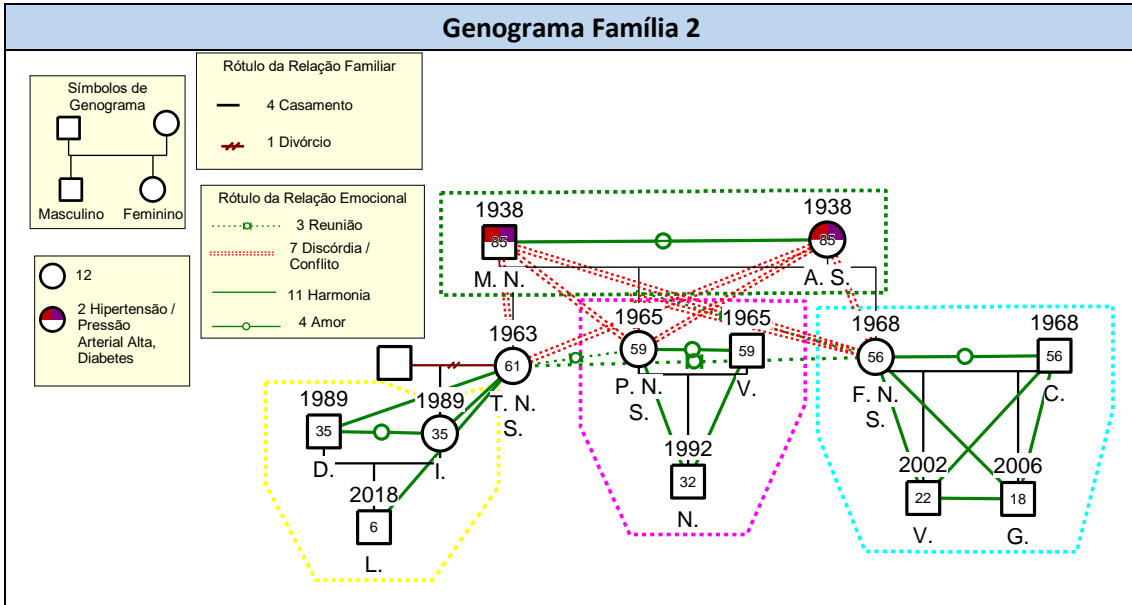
Genograma Família 2

Símbolos de Genograma

Masculino Feminino

Rótulo da Relação Familiar

4 Casamento

1 Divórcio

Rótulo da Relação Emocional

3 Reunião

7 Discórdia / Conflito

11 Harmonia

4 Amor

12

2 Hipertensão / Pressão Arterial Alta, Diabetes

1938
85
M. N.

1938
85
A. S.

1963
61
T. N. S.

1965
59
P. N. S.

1965
59
V.

1968
56
F. N. S.

1968
56
C.

1989
35
D.

1989
35
I.

2018
6
L.

1992
32
N.

2002
22
V.

2006
18
G.